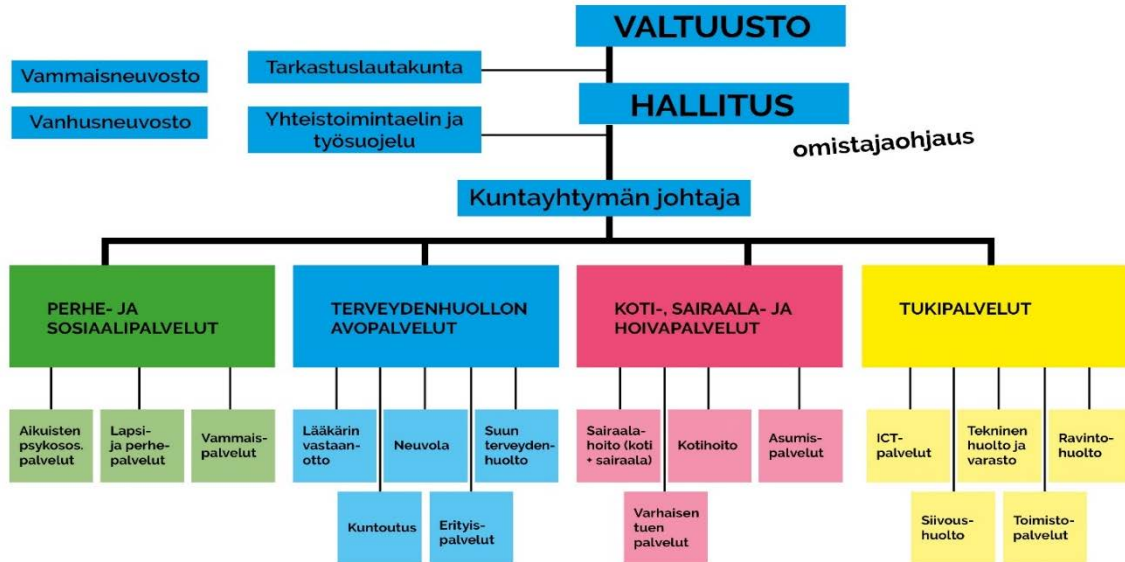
VALTUUSTO

Vammaisneuvosto

Vanhusneuvosto

Tarkastuslautakunta

HALLITUS

Yhteistoimintaelin ja työsuojelu

omistajaohjaus

Kuntayhtymän johtaja

PERHE- JA SOSIAALIPALVELUT

Aikuisten psykosos. palvelut

Lapsi- ja perhepalvelut

Vammaispalvelut

TERVEYDENHUOLLON AVOPALVELUT

Lääkärin vastaanotto

Neuvola

Suun terveydenhuolto

Kuntoutus

Erityispalvelut

KOTI-, SAIRAALA- JA HOIVAPALVELUT

Sairaalahoito (koti + sairaala)

Kotihoito

Asumispalvelut

Varhaisen tuen palvelut

TUKIPALVELUT

ICT-palvelut

Tekninen huolto ja varasto

Ravintohuolto

Siivoushuolto

Toimistopalvelut